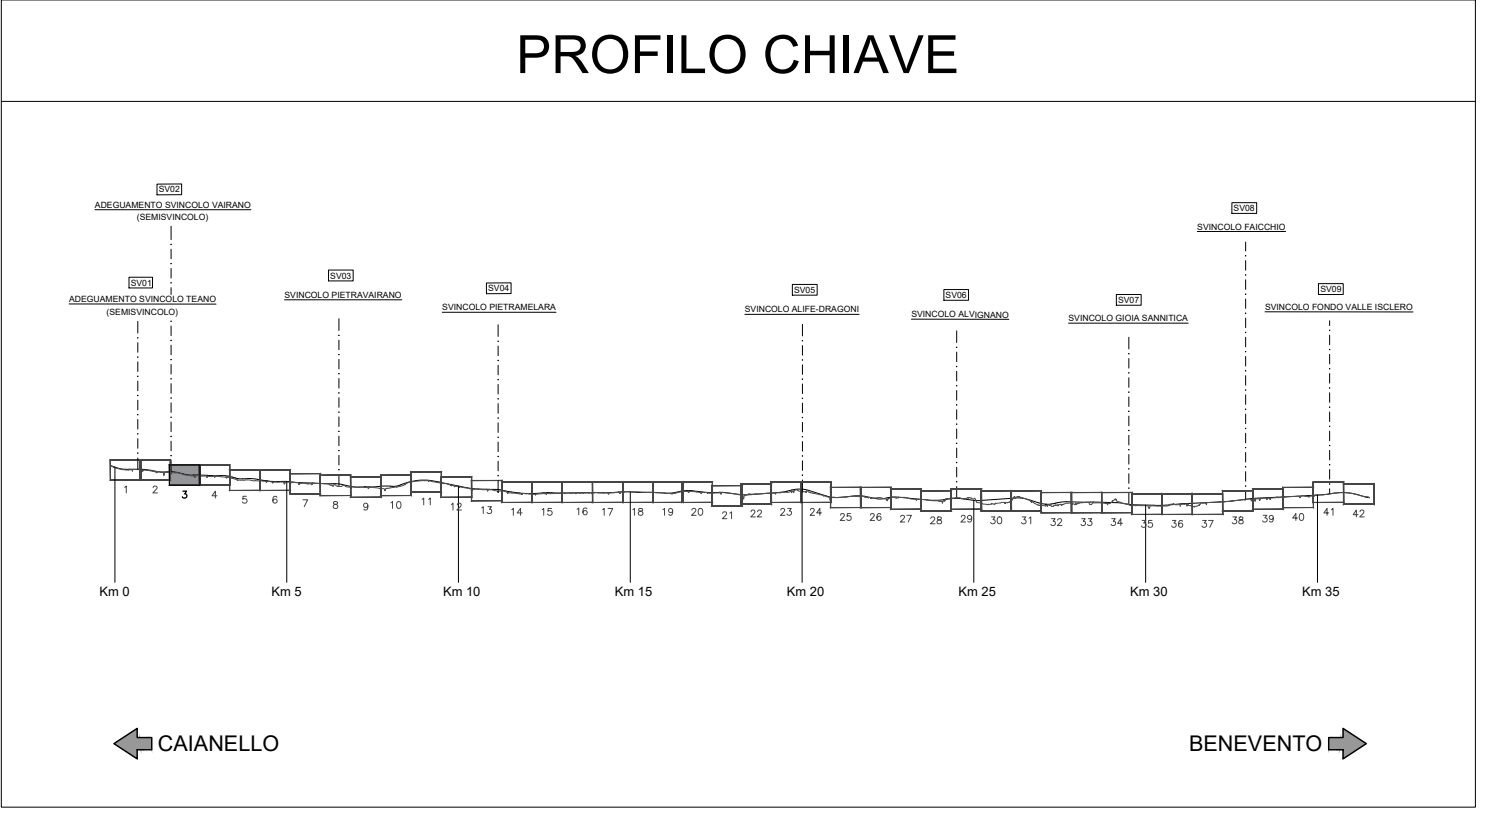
PROFILO CHIAVE

SV02
ADEGUAMENTO SVINCOLO VAIRANO
(SEMISVINCOLO)

SV01
ADEGUAMENTO SVINCOLO TEANO
(SEMISVINCOLO)

SV03
SVINCOLO PIETRAVAIRANO

SV04
SVINCOLO PIETRAMELARA

SV05
SVINCOLO ALIFE-DRAGONI

SV06
SVINCOLO ALVIGNANO

SV07
SVINCOLO GIOIA SANNITICA

SV08
SVINCOLO FAICCHIO

SV09
SVINCOLO FONDO VALLE ISCLERO

1 2 3 4 5 6 7 8 9 10 11 12 13 14 15 16 17 18 19 20 21 22 23 24 25 26 27 28 29 30 31 32 33 34 35 36 37 38 39 40 41 42

Km 0 Km 5 Km 10 Km 15 Km 20 Km 25 Km 30 Km 35

CAIANELLO

BENEVENTO